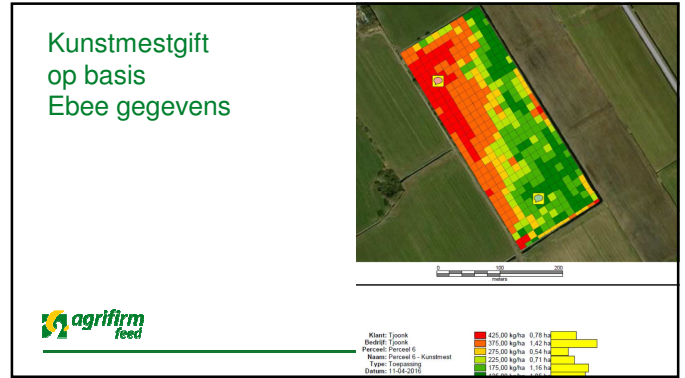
Kunstmestgift
op basis
Ebee gegevens

0 100 200
meters

agrifirm
feed

Klant: Tjoonk
Bedrijf: Tjoonk
Perceel: Perceel 6
Naam: Perceel 6 - Kunstmest
Type: Toepassing
Datum: 11-04-2016

425,00 kg/ha 0,78 ha
375,00 kg/ha 1,42 ha
275,00 kg/ha 0,54 ha
225,00 kg/ha 0,71 ha
175,00 kg/ha 1,16 ha
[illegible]